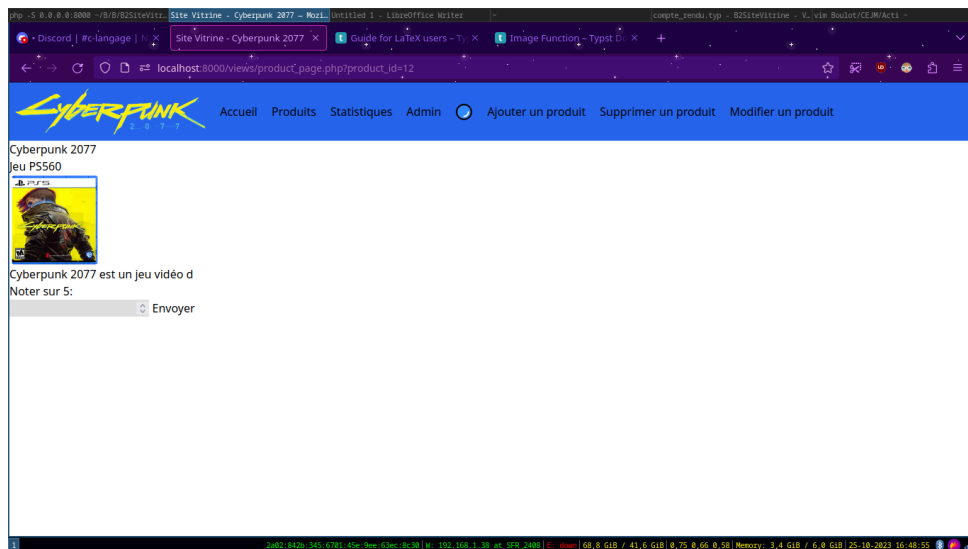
php -S 0.0.0.0:8000 ~/B/B/B2SiteVitr… Site Vitrine - Cyberpunk 2077 — Mozi… Untitled 1 - LibreOffice Writer compte_rendu.typ - B2SiteVitrine - V… vim Boulot/CEJM/Acti ~

• Discord | #c-langage | × Site Vitrine - Cyberpunk 2077 × Guide for LaTeX users – Ty × Image Function – Typst Do × +

localhost:8000/views/product_page.php?product_id=12

Cyberpunk 2077

Accueil Produits Statistiques Admin Ajouter un produit Supprimer un produit Modifier un produit

Cyberpunk 2077
Jeu PS560

PS5

Cyberpunk

Cyberpunk 2077 est un jeu vidéo d
Noter sur 5:
Envoyer

1 2a02:842b:345:6701:45e:9ee:63ec:8c30 | W: 192.168.1.38 at SFR_2408 | E: down | 68,8 GiB / 41,6 GiB | 0,75 0,66 0,58 | Memory: 3,4 GiB / 6,0 GiB | 25-10-2023 16:48:55